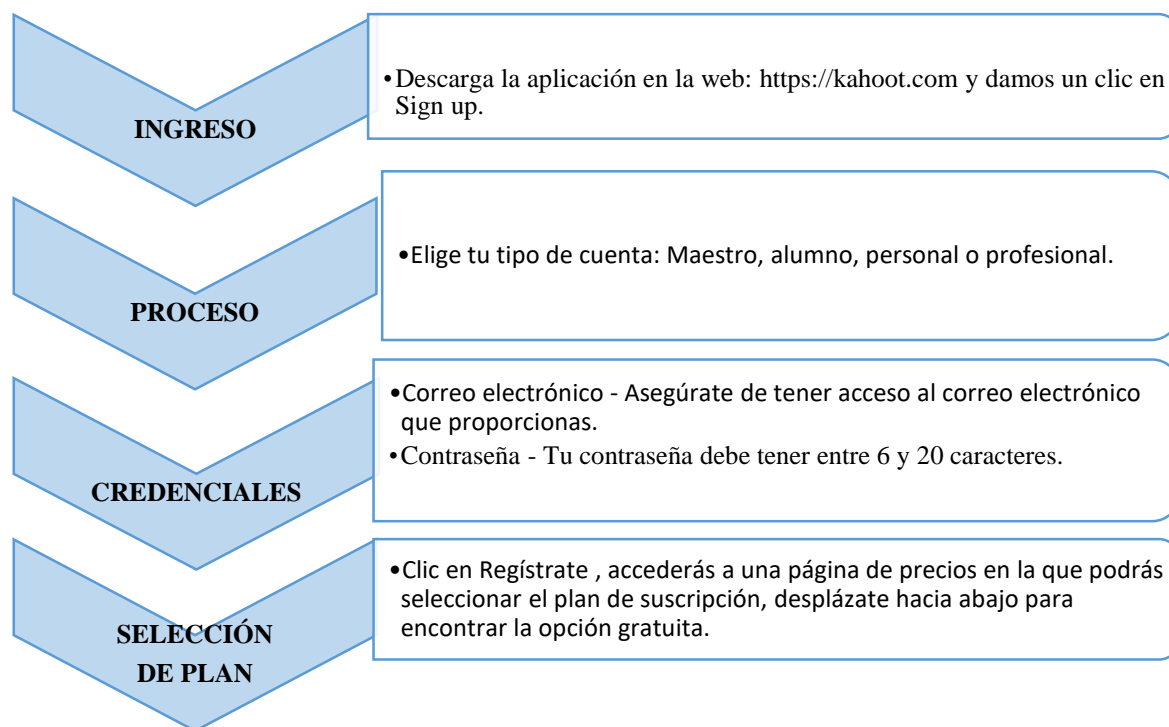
INGRESO

•Descarga la aplicación en la web: https://kahoot.com y damos un clic en Sign up.

PROCESO

•Elige tu tipo de cuenta: Maestro, alumno, personal o profesional.

CREDENCIALES

•Correo electrónico - Asegúrate de tener acceso al correo electrónico que proporcionas.
•Contraseña - Tu contraseña debe tener entre 6 y 20 caracteres.

SELECCIÓN DE PLAN

•Clic en Regístrate , accederás a una página de precios en la que podrás seleccionar el plan de suscripción, desplázate hacia abajo para encontrar la opción gratuita.